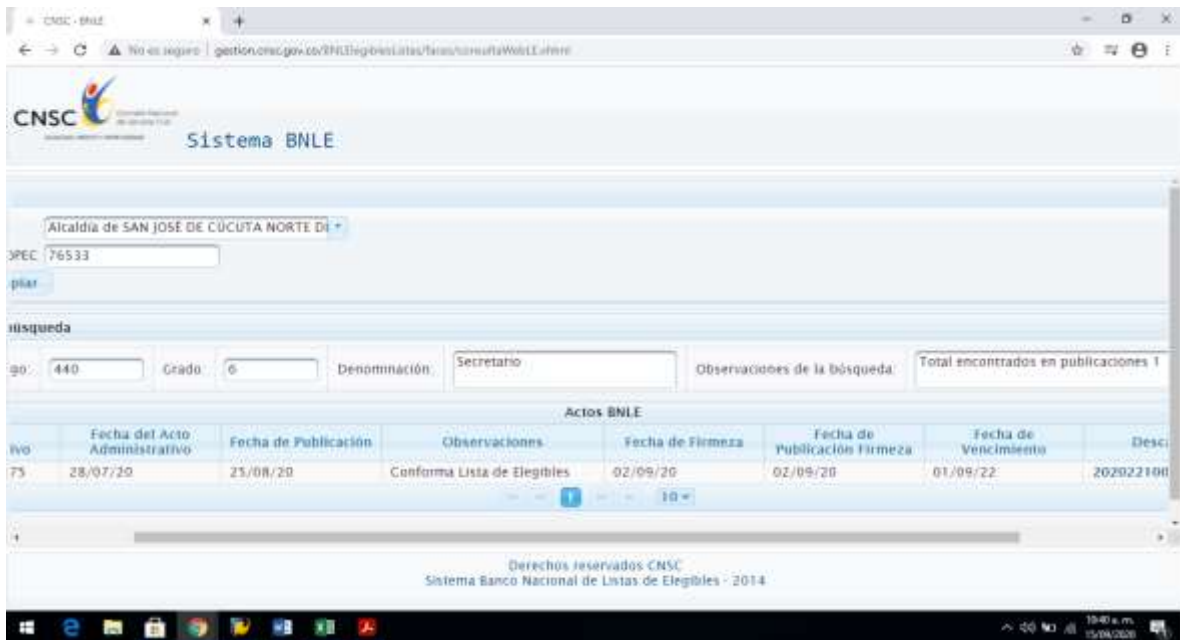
CNSC - BNLE

No es seguro | gestion.cnsc.gov.co/BNLElegiblesListas/faces/consultaWebLE.xhtml

CNSC

Sistema BNLE

Alcaldía de SAN JOSÉ DE CÚCUTA NORTE DE

OPEC 76533

piar

úsqueda

go: 440 Grado: 6 Denominación: Secretario Observaciones de la búsqueda: Total encontrados en publicaciones 1

Actos BNLE

| ivo | Fecha del Acto Administrativo | Fecha de Publicación | Observaciones | Fecha de Firmeza | Fecha de Publicación Firmeza | Fecha de Vencimiento | Desc |
|---|---|---|---|---|---|---|---|
| 75 | 28/07/20 | 25/08/20 | Conforma Lista de Elegibles | 02/09/20 | 02/09/20 | 01/09/22 | 20202210 |

1 10

Derechos reservados CNSC
Sistema Banco Nacional de Listas de Elegibles - 2014

10:40 a.m.
15/09/2020